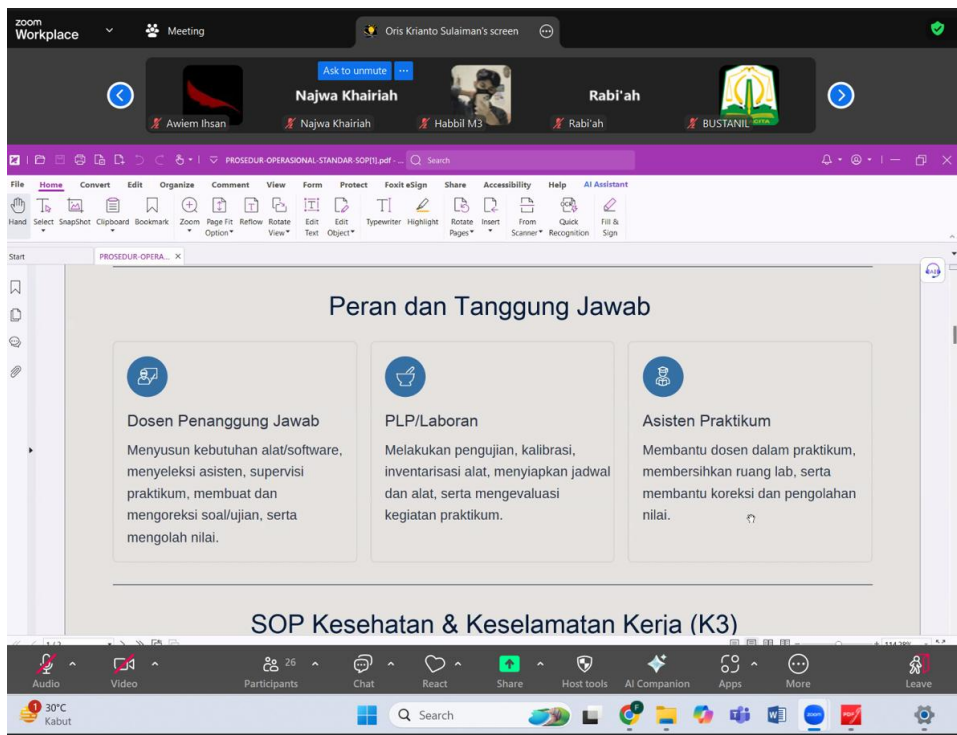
zoom Workplace
Meeting
Oris Krianto Sulaiman's screen
Ask to unmute
Najwa Khairiah
Rabi'ah
Awiem Ihsan
Najwa Khairiah
Habbil M3
Rabi'ah
BUSTANIL
PROSEDUR-OPERASIONAL-STANDAR-SOP[1].pdf - ...
Search
File
Home
Convert
Edit
Organize
Comment
View
Form
Protect
Foxit eSign
Share
Accessibility
Help
AI Assistant
Hand
Select
SnapShot
Clipboard
Bookmark
Zoom
Page Fit Option
Reflow
Rotate View
Edit Text
Edit Object
Typewriter
Highlight
Rotate Pages
Insert
From Scanner
Quick Recognition
Fill & Sign
Start
PROSEDUR-OPERA...

Peran dan Tanggung Jawab

Dosen Penanggung Jawab
Menyusun kebutuhan alat/software, menyeleksi asisten, supervisi praktikum, membuat dan mengoreksi soal/ujian, serta mengolah nilai.

PLP/Laboran
Melakukan pengujian, kalibrasi, inventarisasi alat, menyiapkan jadwal dan alat, serta mengevaluasi kegiatan praktikum.

Asisten Praktikum
Membantu dosen dalam praktikum, membersihkan ruang lab, serta membantu koreksi dan pengolahan nilai.

SOP Kesehatan & Keselamatan Kerja (K3)

Audio
Video
26
Participants
Chat
React
Share
Host tools
AI Companion
Apps
More
Leave
30°C
Kabut
Search